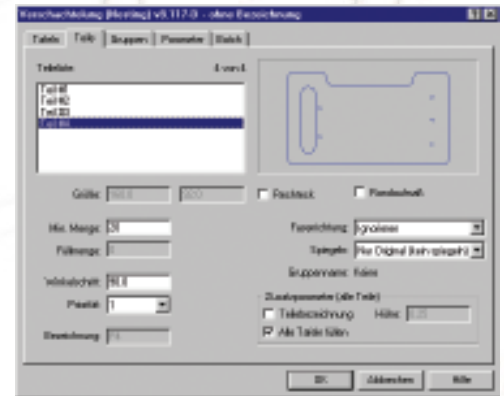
Verschachtelung [Nesting] v3.117.0 - ohne Bezeichnung

Tafeln | Teile | Gruppen | Parameter | Batch

Teileliste 4 von 4

Teil#1
Teil#2
Teil#3
Teil#4

Größe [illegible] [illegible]

Rechteck

Randabschnitt

Min. Menge 20

Füllmenge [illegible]

Winkelschritt 90.0

Priorität 1

Bezeichnung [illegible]

Faserrichtung Ignorieren

Spiegeln Nur Original (kein spiegeln)

Gruppenname: Keine

Zusatzparameter (alle Teile)

Teilebezeichnung Höhe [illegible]

Alle Tafeln füllen

OK Abbrechen Hilfe